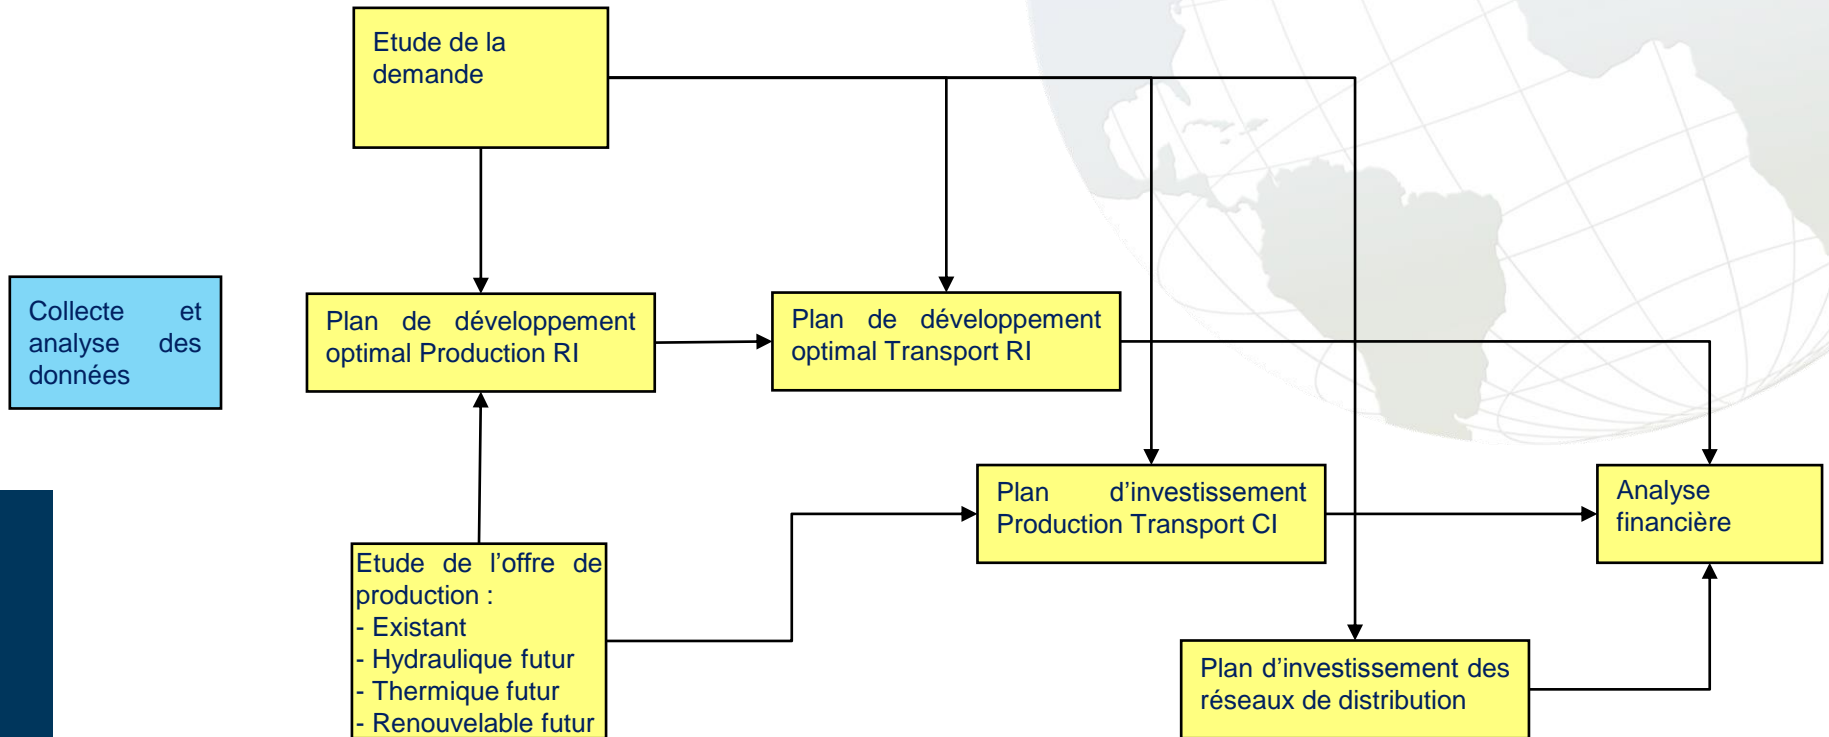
Etude de la demande

Collecte et analyse des données

Plan de développement optimal Production RI

Plan de développement optimal Transport RI

Plan d'investissement Production Transport CI

Analyse financière

Etude de l'offre de production :
- Existant
- Hydraulique futur
- Thermique futur
- Renouvelable futur

Plan d'investissement des réseaux de distribution